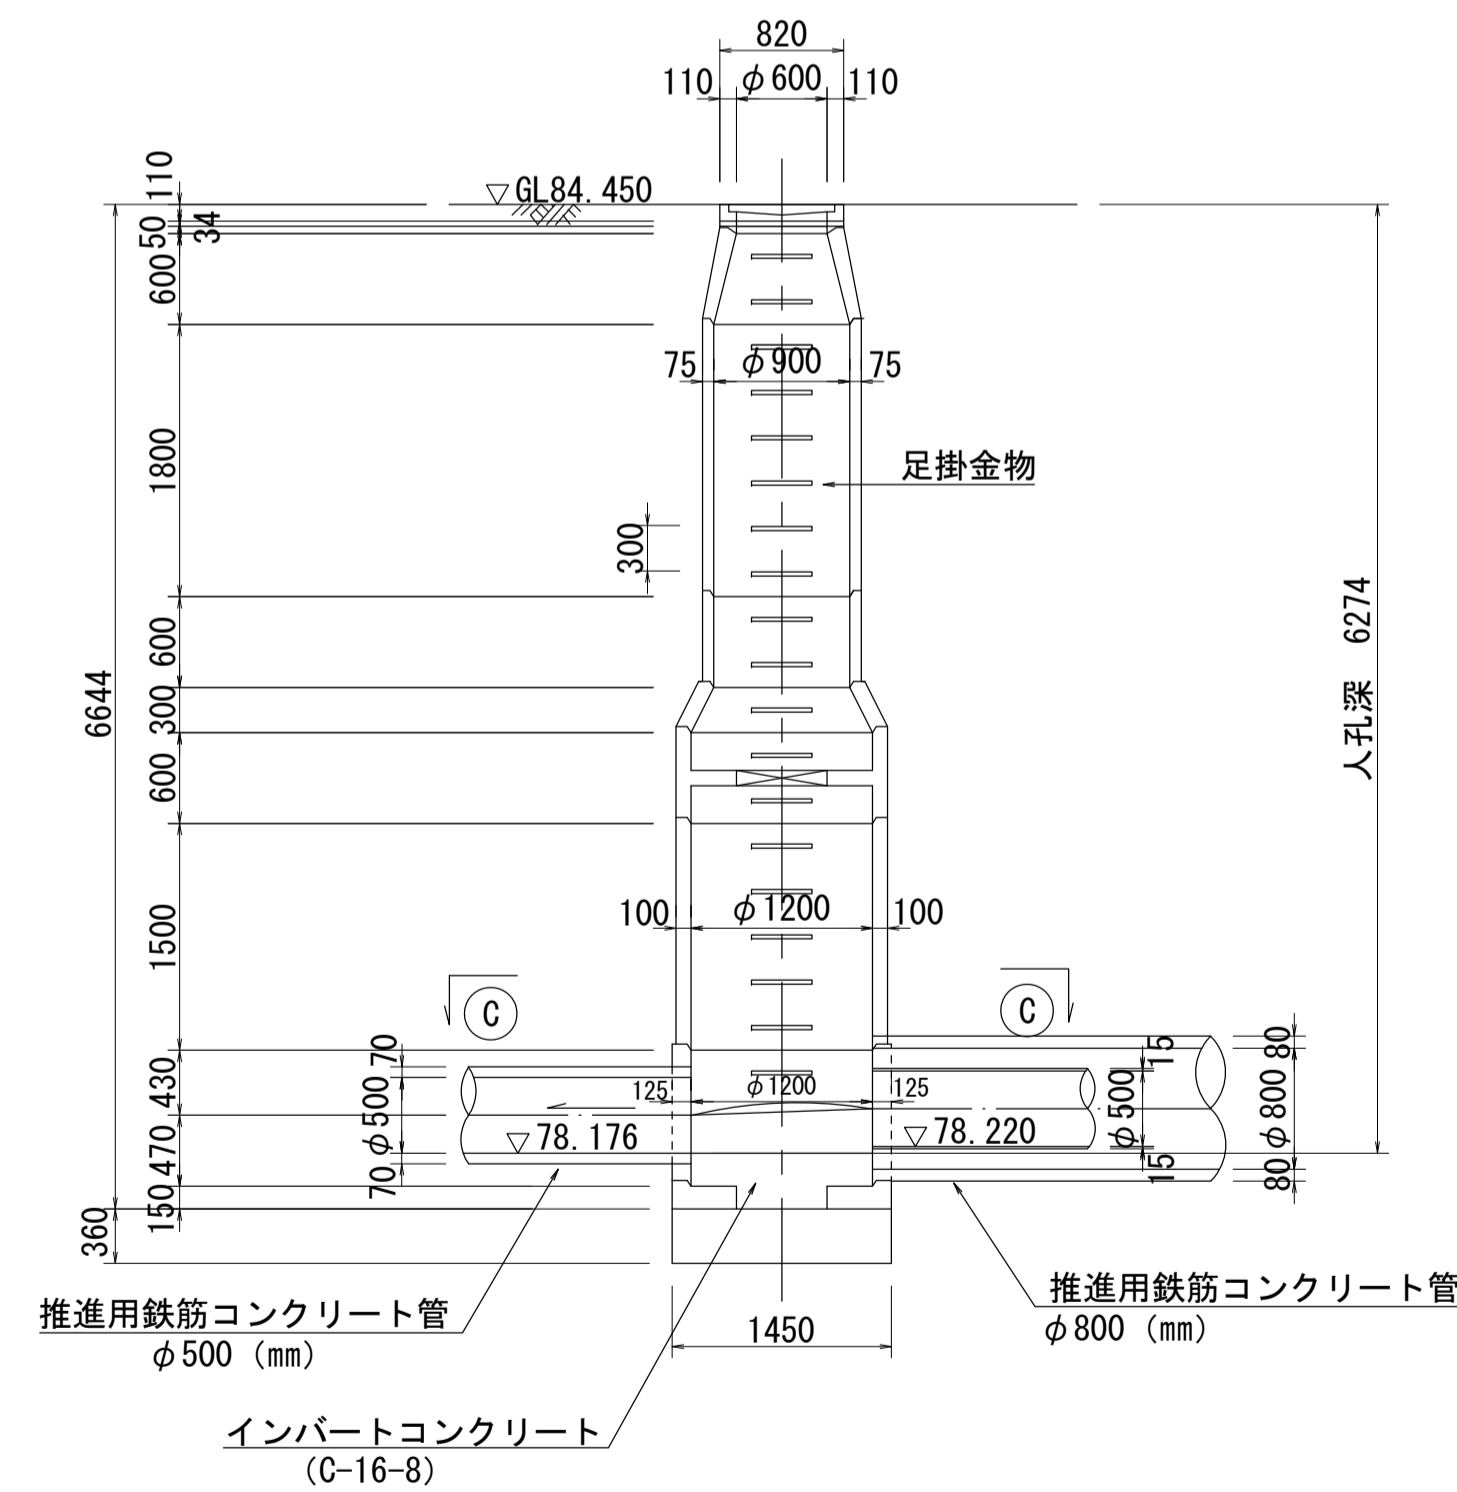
820
110 $\phi$600 110
110
50
34
▽GL84.450
600
75 $\phi$900 75
1800
足掛金物
300
6644
600
300
600
人孔深 6274
1500
100 $\phi$1200 100
C
C
70
430
$\phi$500
470
70
150
360
125 $\phi$1200 125
▽78.176
▽78.220
$\phi$500
15
15
80
$\phi$800
80
推進用鉄筋コンクリート管
$\phi$500 (mm)
1450
推進用鉄筋コンクリート管
$\phi$800 (mm)
インバートコンクリート
(C-16-8)